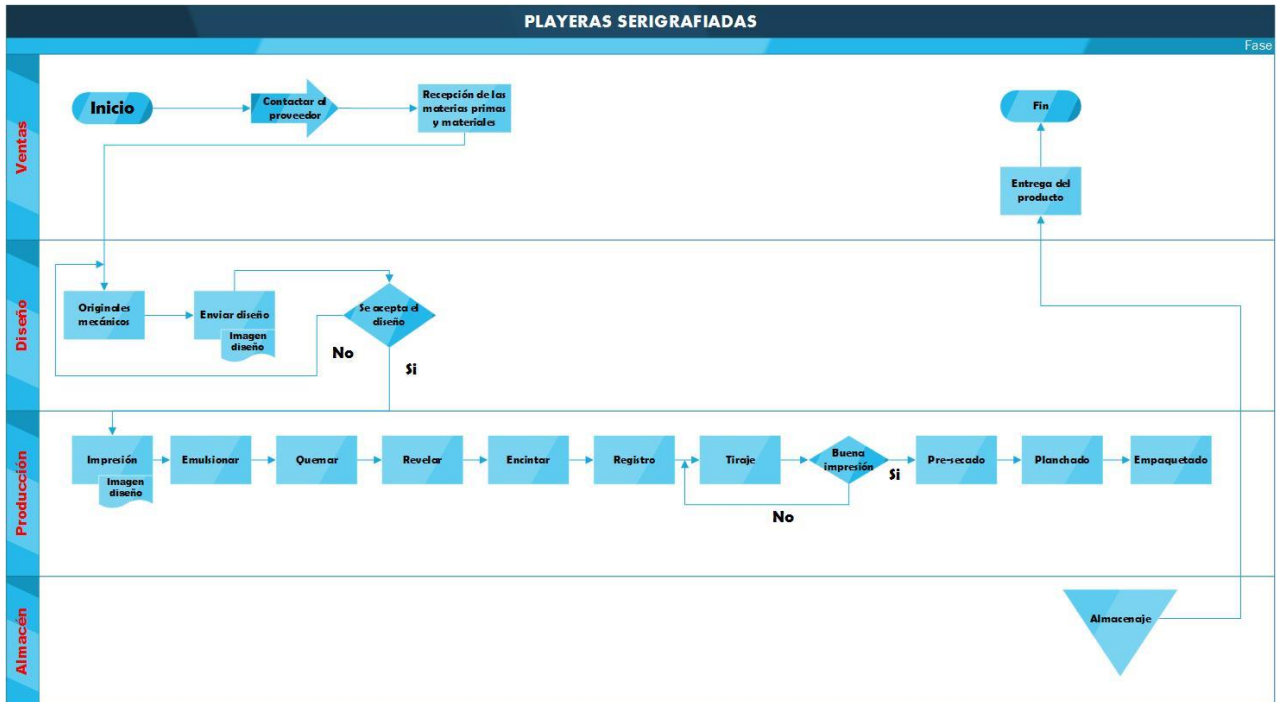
PLAYERAS SERIGRAFIADAS

Fase

Ventas

Inicio

Contactar al proveedor

Recepción de las materias primas y materiales

Fin

Entrega del producto

Diseño

Originales mecánicos

Enviar diseño

Imagen diseño

Se acepta el diseño

No

Si

Producción

Impresión

Imagen diseño

Emulsionar

Quemar

Revelar

Encintar

Registro

Tiraje

Buena impresión

Si

No

Pre-secado

Planchado

Empaquetado

Almacén

Almacenaje